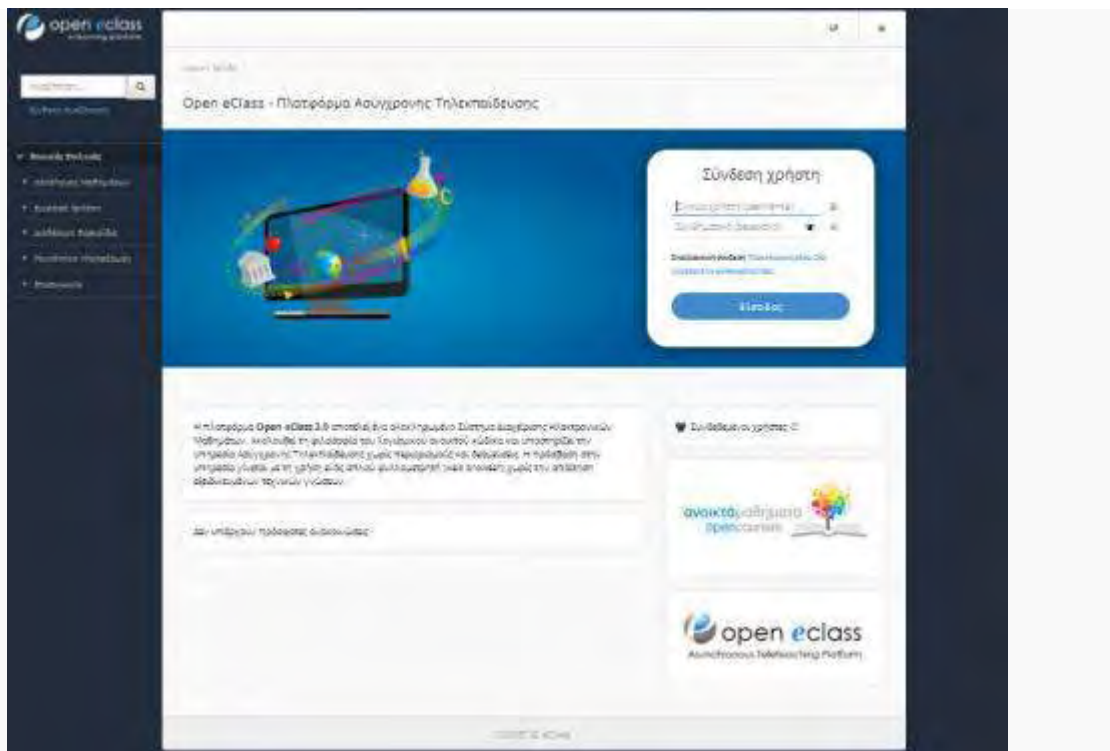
open eclass
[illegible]

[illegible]
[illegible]

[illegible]
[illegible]
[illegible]
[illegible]
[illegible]
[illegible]

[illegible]

Open eClass - Πλατφόρμα Ασύγχρονης Τηλεκπαίδευσης

Σύνδεση χρήστη

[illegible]
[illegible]

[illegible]

Είσοδος

Η πλατφόρμα Open eClass 3.0 αποτελεί ένα ολοκληρωμένο Σύστημα Διαχείρισης Ηλεκτρονικών Μαθημάτων. Ακολουθεί τη φιλοσοφία του λογισμικού ανοικτού κώδικα και υποστηρίζει την υπηρεσία Ασύγχρονης Τηλεκπαίδευσης χωρίς περιορισμούς και δεσμεύσεις. Η πρόσβαση στην υπηρεσία γίνεται με τη χρήση ενός απλού φυλλομετρητή (web browser) χωρίς την απαίτηση εξειδικευμένων τεχνικών γνώσεων.

Δεν υπάρχουν πρόσφατες ανακοινώσεις

Συνδεδεμένοι χρήστες: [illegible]

ανοικτά μαθήματα
opencourses

open eclass
Asynchronous eLearning Platform

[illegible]